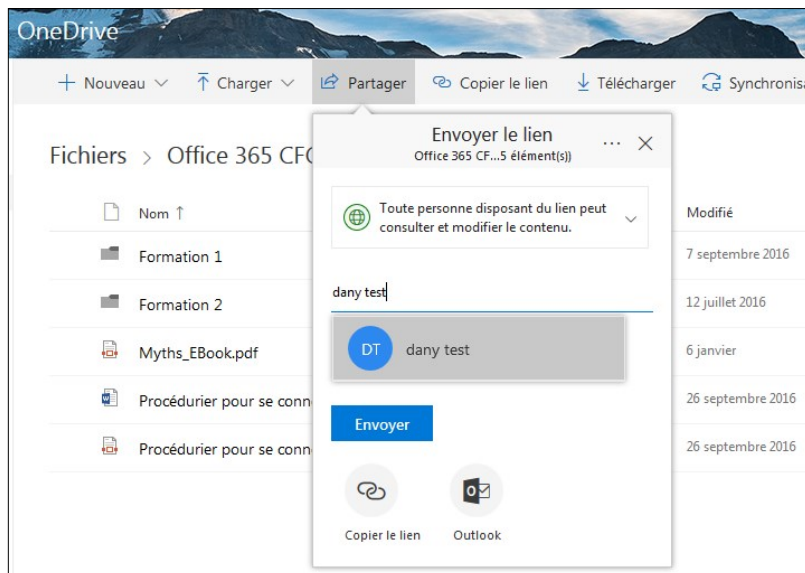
OneDrive

+ Nouveau ∨ Charger ∨ Partager Copier le lien Télécharger Synchronisa

Fichiers > Office 365 CFC

Nom ↑

Formation 1

Formation 2

Myths_EBook.pdf

Procédurier pour se conn

Procédurier pour se conn

Envoyer le lien
Office 365 CF...5 élément(s))

Toute personne disposant du lien peut consulter et modifier le contenu.

dany test

DT dany test

Envoyer

Copier le lien

Outlook

Modifié

7 septembre 2016

12 juillet 2016

6 janvier

26 septembre 2016

26 septembre 2016